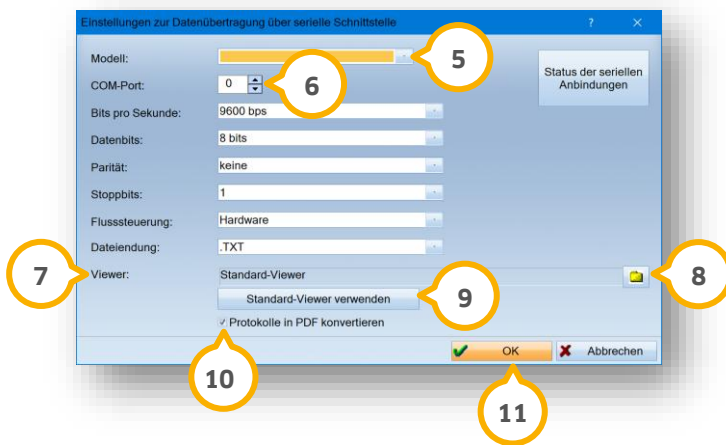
Einstellungen zur Datenübertragung über serielle Schnittstelle

?

Modell:

5

Status der seriellen Anbindungen

COM-Port: 0

6

Bits pro Sekunde: 9600 bps

Datenbits: 8 bits

Parität: keine

Stoppbits: 1

Flusssteuerung: Hardware

Dateiendung: .TXT

7

Viewer: Standard-Viewer

8

Standard-Viewer verwenden

9

Protokolle in PDF konvertieren

OK

Abbrechen

10

11